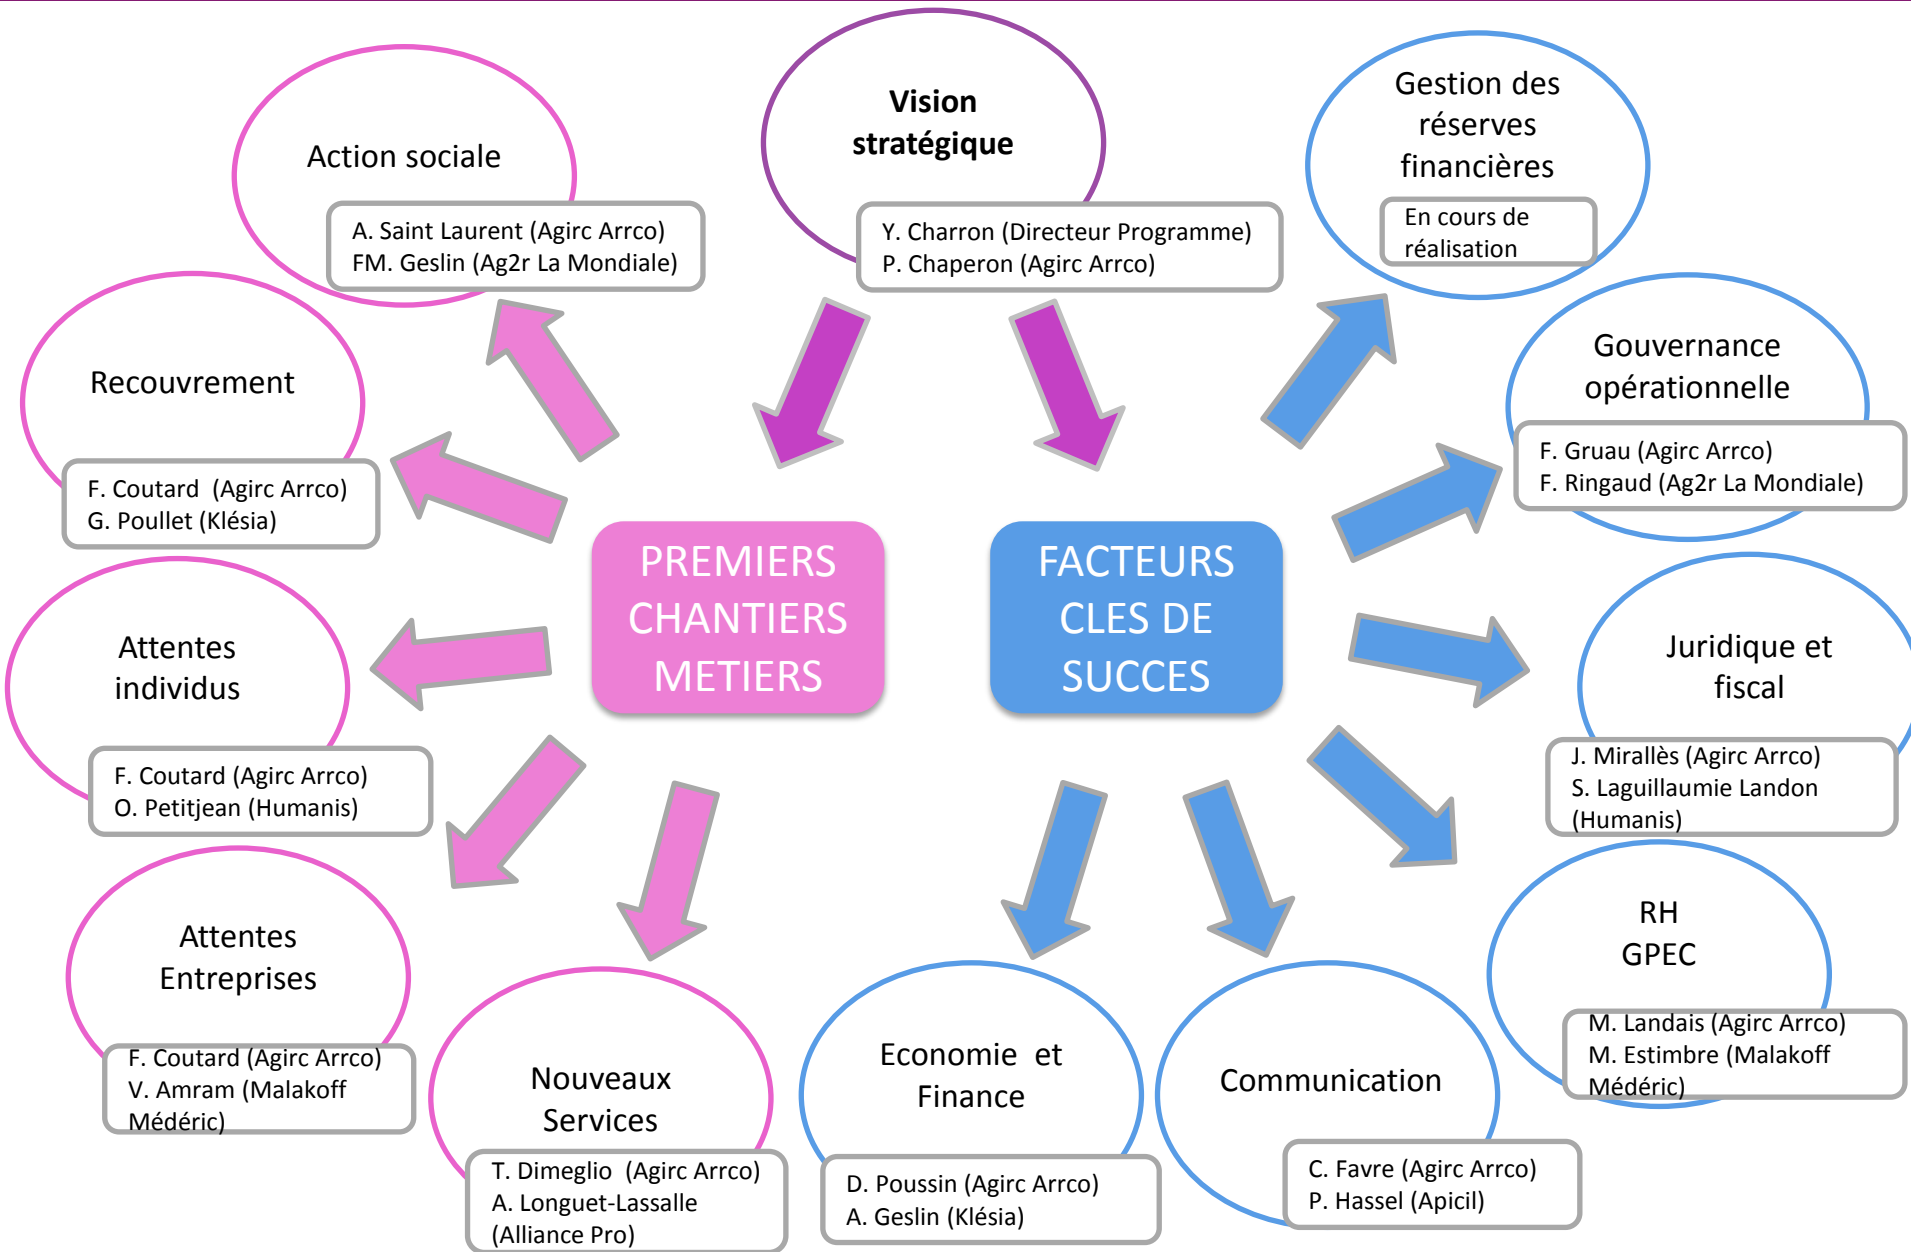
Vision stratégique

Y. Charron (Directeur Programme)
P. Chaperon (Agirc Arrco)

Action sociale

A. Saint Laurent (Agirc Arrco)
FM. Geslin (Ag2r La Mondiale)

Gestion des réserves financières

En cours de réalisation

Recouvrement

F. Coutard (Agirc Arrco)
G. Poullet (Klésia)

Gouvernance opérationnelle

F. Gruau (Agirc Arrco)
F. Ringaud (Ag2r La Mondiale)

PREMIERS CHANTIERS METIERS

FACTEURS CLES DE SUCCES

Attentes individus

F. Coutard (Agirc Arrco)
O. Petitjean (Humanis)

Juridique et fiscal

J. Mirallès (Agirc Arrco)
S. Laguillaumie Landon (Humanis)

Attentes Entreprises

F. Coutard (Agirc Arrco)
V. Amram (Malakoff Médéric)

Nouveaux Services

T. Dimeglio (Agirc Arrco)
A. Longuet-Lassalle (Alliance Pro)

Economie et Finance

D. Poussin (Agirc Arrco)
A. Geslin (Klésia)

Communication

C. Favre (Agirc Arrco)
P. Hassel (Apicil)

RH
GPEC

M. Landais (Agirc Arrco)
M. Estimbre (Malakoff Médéric)